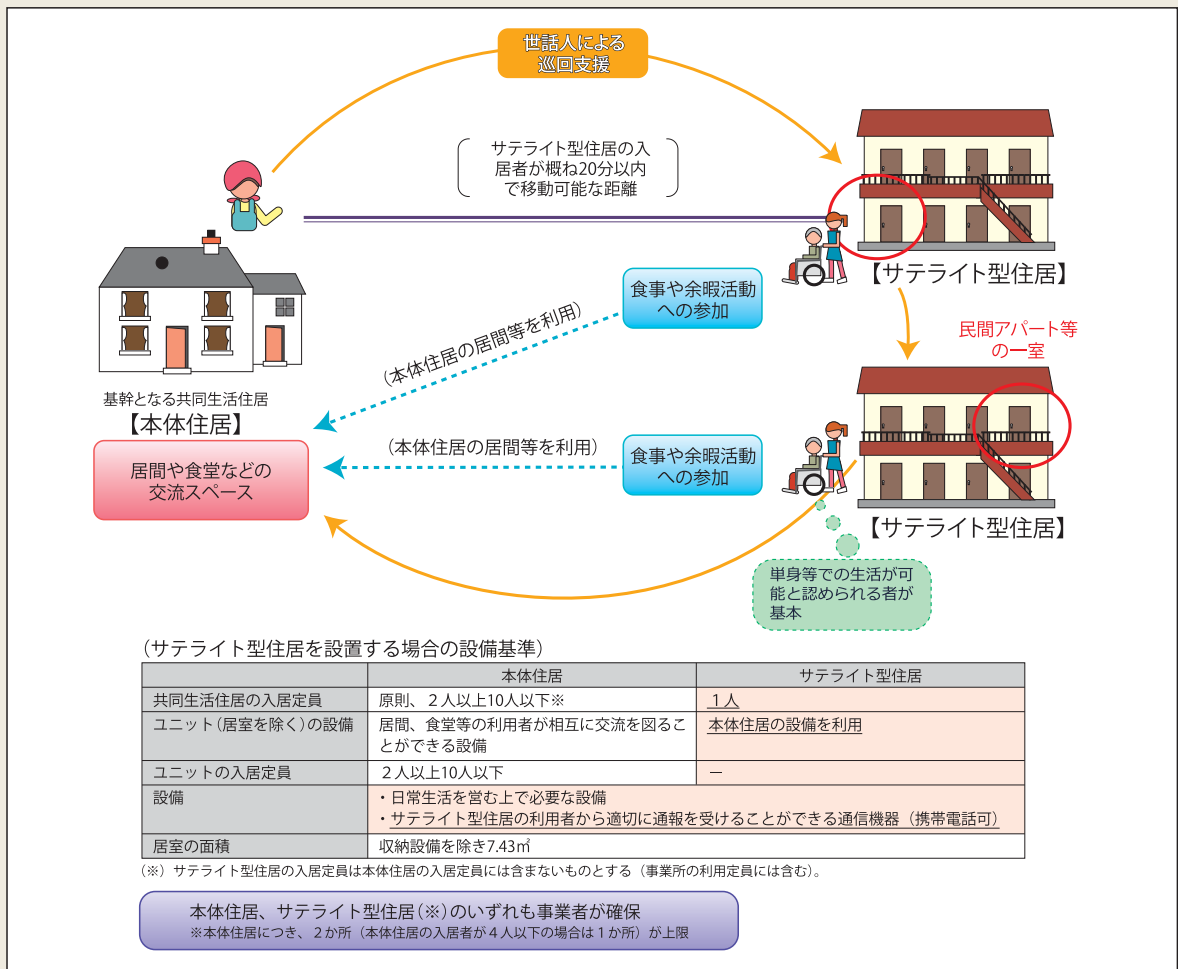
世話人による
巡回支援

サテライト型住居の入居者が概ね20分以内で移動可能な距離

【サテライト型住居】

食事や余暇活動への参加

（本体住居の居間等を利用）

民間アパート等の一室

基幹となる共同生活住居
【本体住居】

居間や食堂などの交流スペース

（本体住居の居間等を利用）

食事や余暇活動への参加

【サテライト型住居】

単身等での生活が可能と認められる者が基本

（サテライト型住居を設置する場合の設備基準）

| | 本体住居 | サテライト型住居 |
|---|---|---|
| 共同生活住居の入居定員 | 原則、２人以上10人以下※ | １人 |
| ユニット（居室を除く）の設備 | 居間、食堂等の利用者が相互に交流を図ることができる設備 | 本体住居の設備を利用 |
| ユニットの入居定員 | ２人以上10人以下 | ー |
| 設備 | ・日常生活を営む上で必要な設備<br>・サテライト型住居の利用者から適切に通報を受けることができる通信機器（携帯電話可） | |
| 居室の面積 | 収納設備を除き7.43㎡ | |

（※）サテライト型住居の入居定員は本体住居の入居定員には含まないものとする（事業所の利用定員には含む）。

本体住居、サテライト型住居（※）のいずれも事業者が確保
※本体住居につき、２か所（本体住居の入居者が４人以下の場合は１か所）が上限